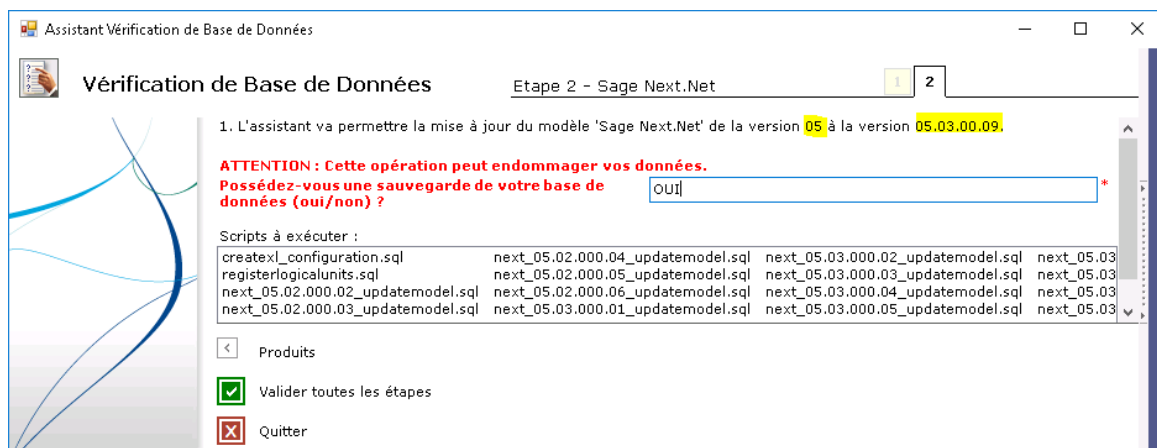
Assistant Vérification de Base de Données

Vérification de Base de Données

Etape 2 - Sage Next.Net

1 2

1. L'assistant va permettre la mise à jour du modèle 'Sage Next.Net' de la version 05 à la version 05.03.00.09.

ATTENTION : Cette opération peut endommager vos données.

Possédez-vous une sauvegarde de votre base de données (oui/non) ?

OUI

*

Scripts à exécuter :

| | | | |
|---|---|---|---|
| createxl_configuration.sql | next_05.02.000.04_updatemodel.sql | next_05.03.000.02_updatemodel.sql | next_05.03 |
| registerlogicalunits.sql | next_05.02.000.05_updatemodel.sql | next_05.03.000.03_updatemodel.sql | next_05.03 |
| next_05.02.000.02_updatemodel.sql | next_05.02.000.06_updatemodel.sql | next_05.03.000.04_updatemodel.sql | next_05.03 |
| next_05.02.000.03_updatemodel.sql | next_05.03.000.01_updatemodel.sql | next_05.03.000.05_updatemodel.sql | next_05.03 |

Produits

Valider toutes les étapes

Quitter